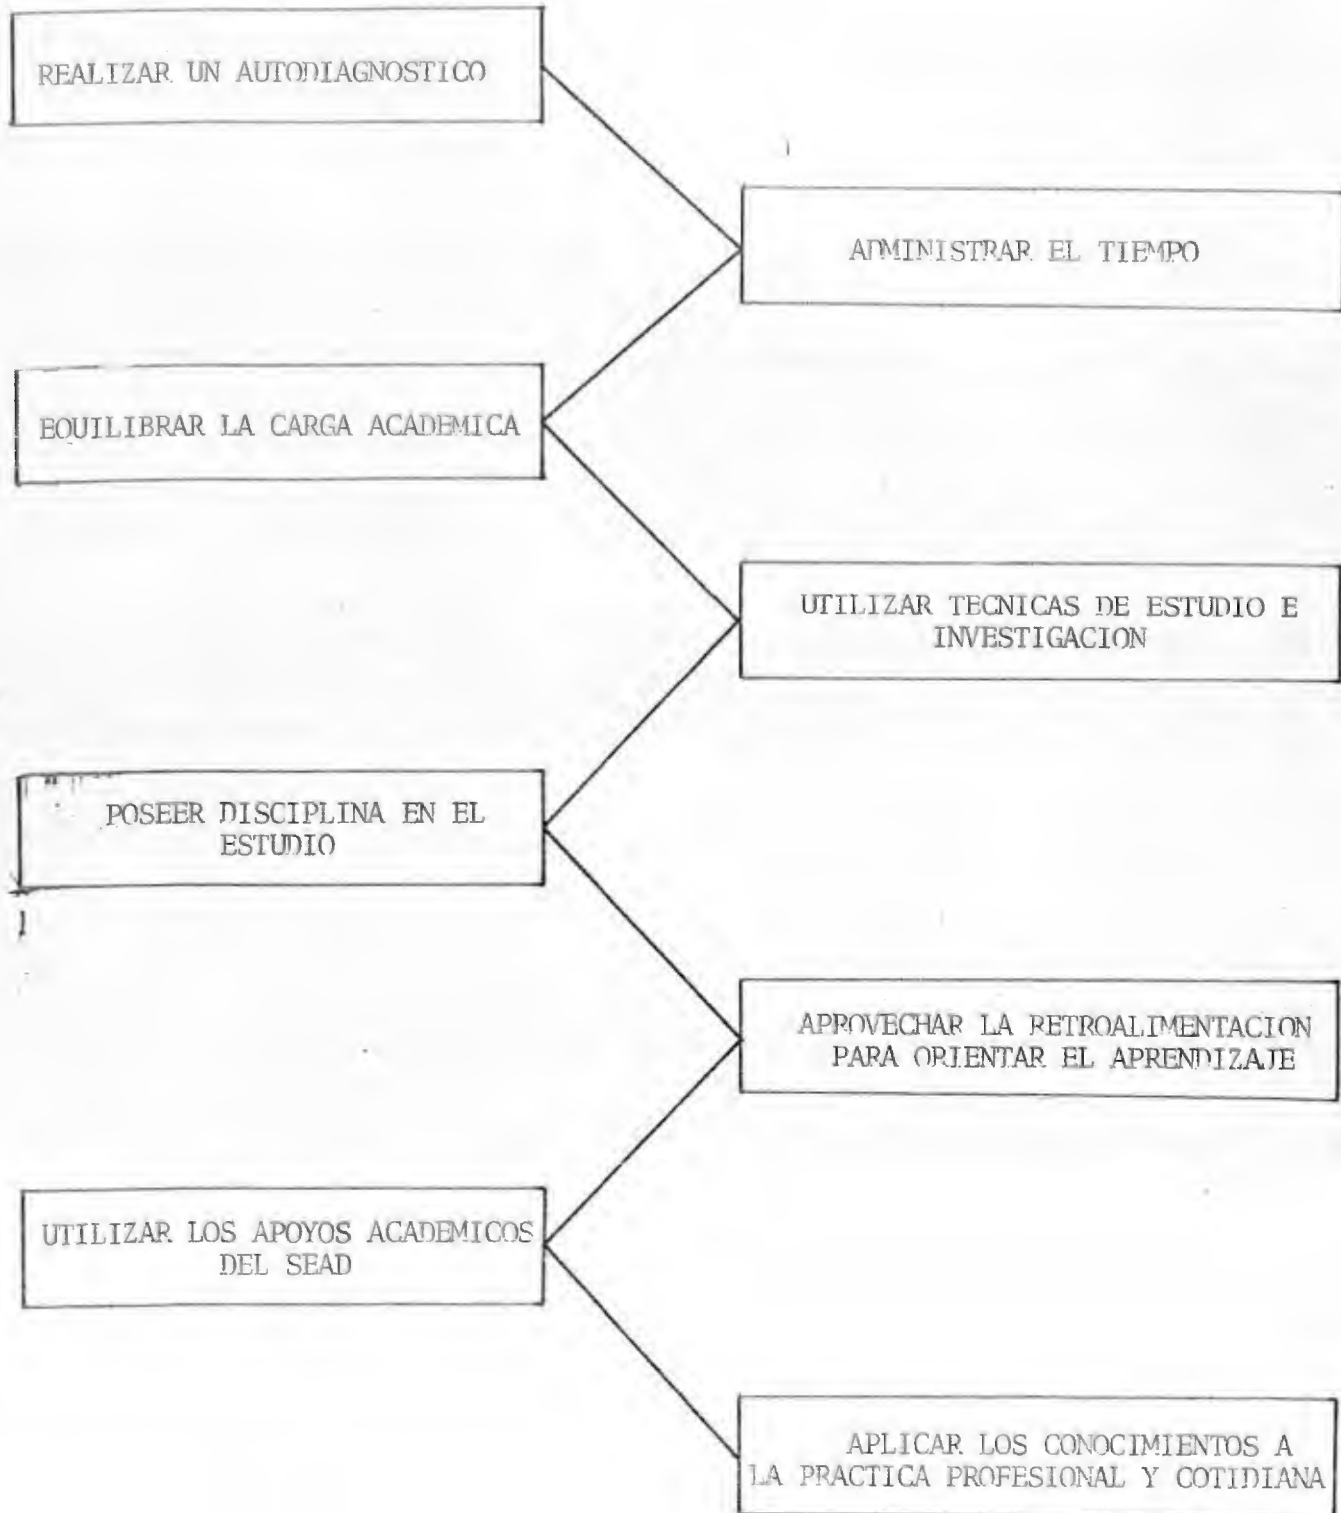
REALIZAR UN AUTODIAGNOSTICO

ADMINISTRAR EL TIEMPO

EQUILIBRAR LA CARGA ACADEMICA

UTILIZAR TECNICAS DE ESTUDIO E INVESTIGACION

POSEER DISCIPLINA EN EL ESTUDIO

APROVECHAR LA RETROALIMENTACION PARA ORIENTAR EL APRENDIZAJE

UTILIZAR LOS APOYOS ACADEMICOS DEL SEAD

APLICAR LOS CONOCIMIENTOS A LA PRACTICA PROFESIONAL Y COTIDIANA